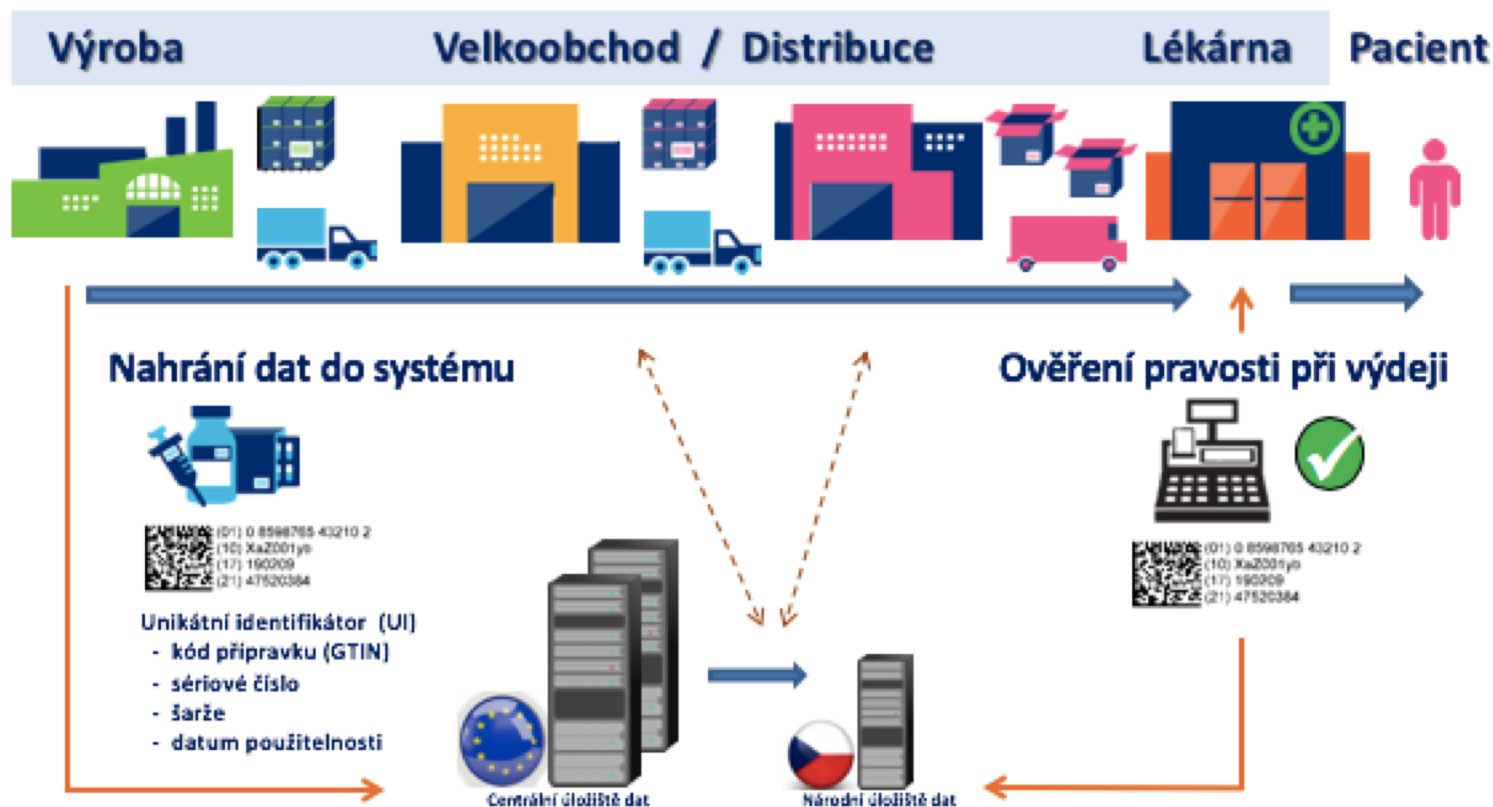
Výroba Velkoobchod / Distribuce Lékárna Pacient

Nahrání dat do systému

(01) 0 8598765 43210 2
(10) XaZ001yb
(17) 190209
(21) 47520384

Unikátní identifikátor (UI)
- kód připravku (GTIN)
- sériové číslo
- šarže
- datum použitelnosti

Ověření pravosti při výdeji

(01) 0 8598765 43210 2
(10) XaZ001yb
(17) 190209
(21) 47520384

Centrální úložiště dat

Národní úložiště dat